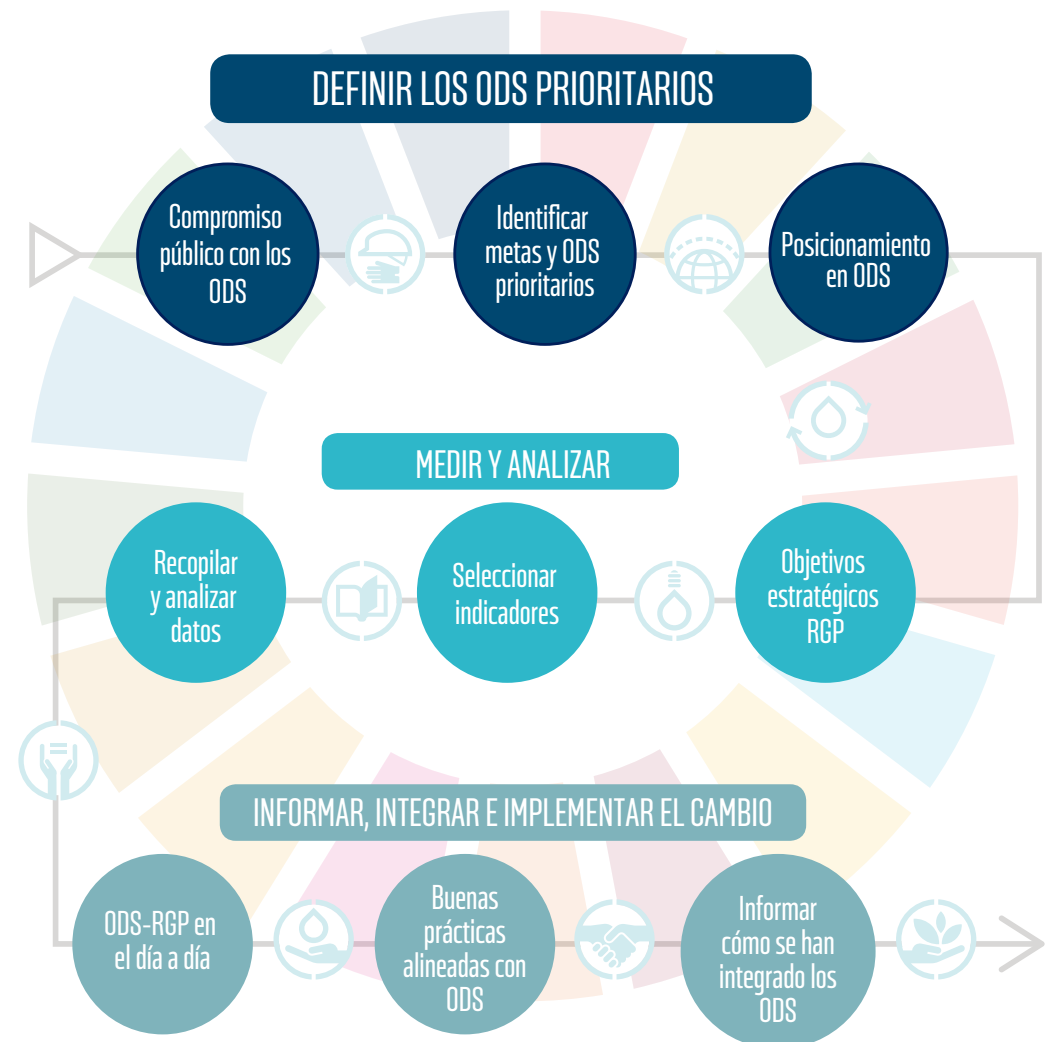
DEFINIR LOS ODS PRIORITARIOS

Compromiso público con los ODS

Identificar metas y ODS prioritarios

Posicionamiento en ODS

MEDIR Y ANALIZAR

Recopilar y analizar datos

Seleccionar indicadores

Objetivos estratégicos RGP

INFORMAR, INTEGRAR E IMPLEMENTAR EL CAMBIO

ODS-RGP en el día a día

Buenas prácticas alineadas con ODS

Informar cómo se han integrado los ODS